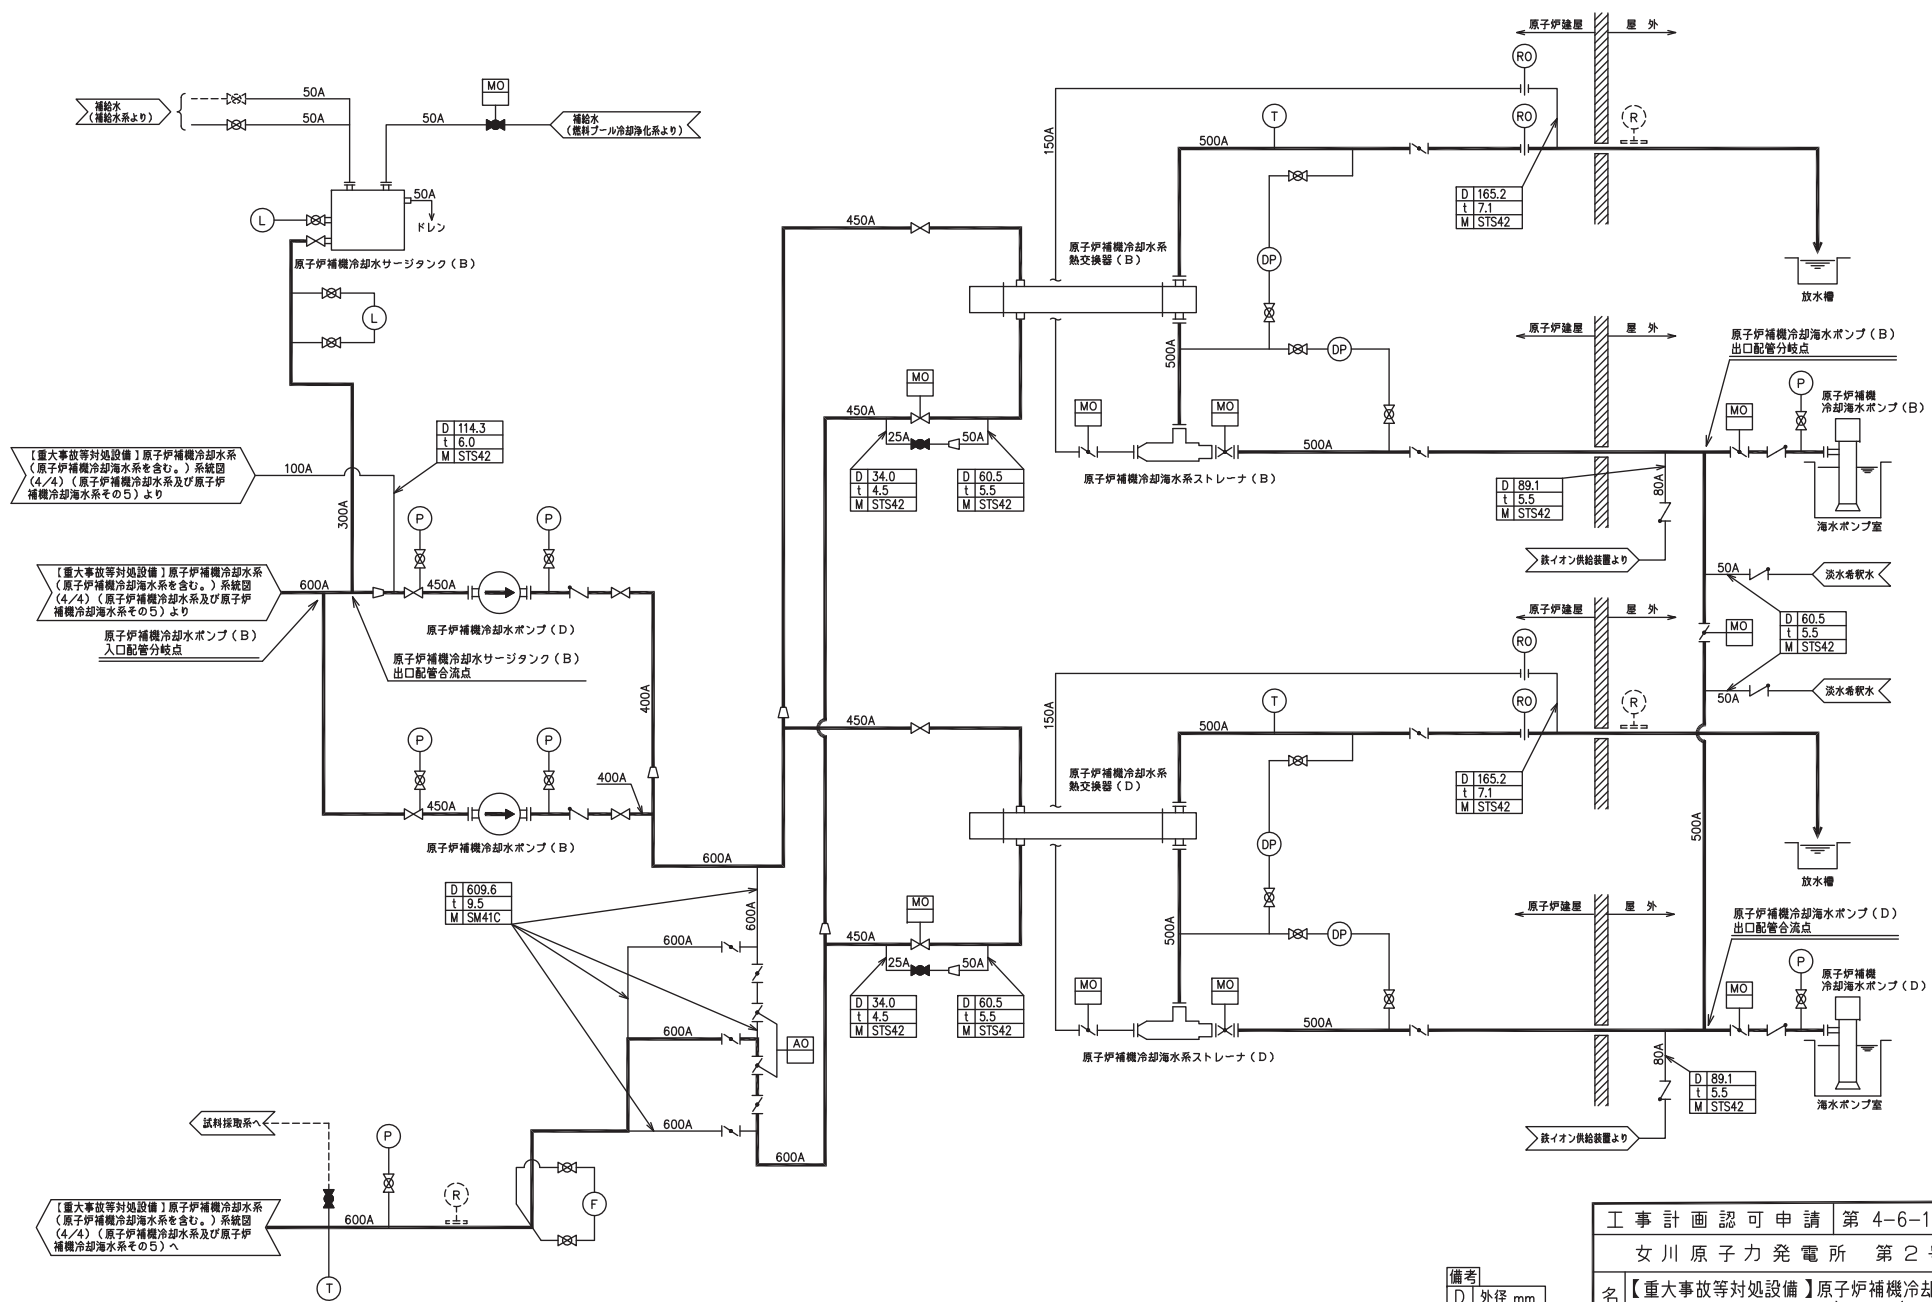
補給水
(補給水系より)

50A

50A

MO

50A

補給水
(燃料プール冷却浄化系より)

50A
ドレン

L

原子炉補機冷却水サージタンク(B)

L

【重大事故等対処設備】原子炉補機冷却水系(原子炉補機冷却海水系を含む。)系統図(4/4)(原子炉補機冷却水系及び原子炉補機冷却海水系その5)より

100A

300A

| D | 114.3 |
|---|---|
| t | 6.0 |
| M | STS42 |

P

P

【重大事故等対処設備】原子炉補機冷却水系(原子炉補機冷却海水系を含む。)系統図(4/4)(原子炉補機冷却水系及び原子炉補機冷却海水系その5)より

600A

450A

原子炉補機冷却水ポンプ(D)

原子炉補機冷却水ポンプ(B)
入口配管分岐点

原子炉補機冷却水サージタンク(B)
出口配管合流点

400A

P

P

400A

450A

原子炉補機冷却水ポンプ(B)

600A

| D | 609.6 |
|---|---|
| t | 9.5 |
| M | SM41C |

600A

600A

600A

AO

600A

600A

試料採取系へ

P

R

F

【重大事故等対処設備】原子炉補機冷却水系(原子炉補機冷却海水系を含む。)系統図(4/4)(原子炉補機冷却水系及び原子炉補機冷却海水系その5)へ

600A

T

450A

MO

450A

25A

50A

| D | 34.0 |
|---|---|
| t | 4.5 |
| M | STS42 |

| D | 60.5 |
|---|---|
| t | 5.5 |
| M | STS42 |

450A

450A

MO

25A

50A

| D | 34.0 |
|---|---|
| t | 4.5 |
| M | STS42 |

| D | 60.5 |
|---|---|
| t | 5.5 |
| M | STS42 |

150A

原子炉補機冷却水系
熱交換器(B)

500A

T

RO

RO

原子炉建屋

屋外

R

| D | 165.2 |
|---|---|
| t | 7.1 |
| M | STS42 |

DP

DP

放水槽

500A

MO

MO

500A

原子炉補機冷却海水系ストレーナ(B)

原子炉建屋

屋外

原子炉補機冷却海水ポンプ(B)
出口配管分岐点

MO

P

原子炉補機
冷却海水ポンプ(B)

| D | 89.1 |
|---|---|
| t | 5.5 |
| M | STS42 |

80A

海水ポンプ室

鉄イオン供給装置より

50A

淡水希釈水

MO

| D | 60.5 |
|---|---|
| t | 5.5 |
| M | STS42 |

50A

淡水希釈水

原子炉建屋

屋外

RO

150A

T

RO

R

500A

| D | 165.2 |
|---|---|
| t | 7.1 |
| M | STS42 |

原子炉補機冷却水系
熱交換器(D)

DP

500A

放水槽

500A

DP

原子炉建屋

屋外

原子炉補機冷却海水ポンプ(D)
出口配管合流点

MO

MO

500A

原子炉補機冷却海水系ストレーナ(D)

P

原子炉補機
冷却海水ポンプ(D)

MO

80A

| D | 89.1 |
|---|---|
| t | 5.5 |
| M | STS42 |

海水ポンプ室

鉄イオン供給装置より

備考
D 外径 mm

工事計画認可申請 | 第4-6-1
女川原子力発電所 第2
名【重大事故等対処設備】原子炉補機冷却